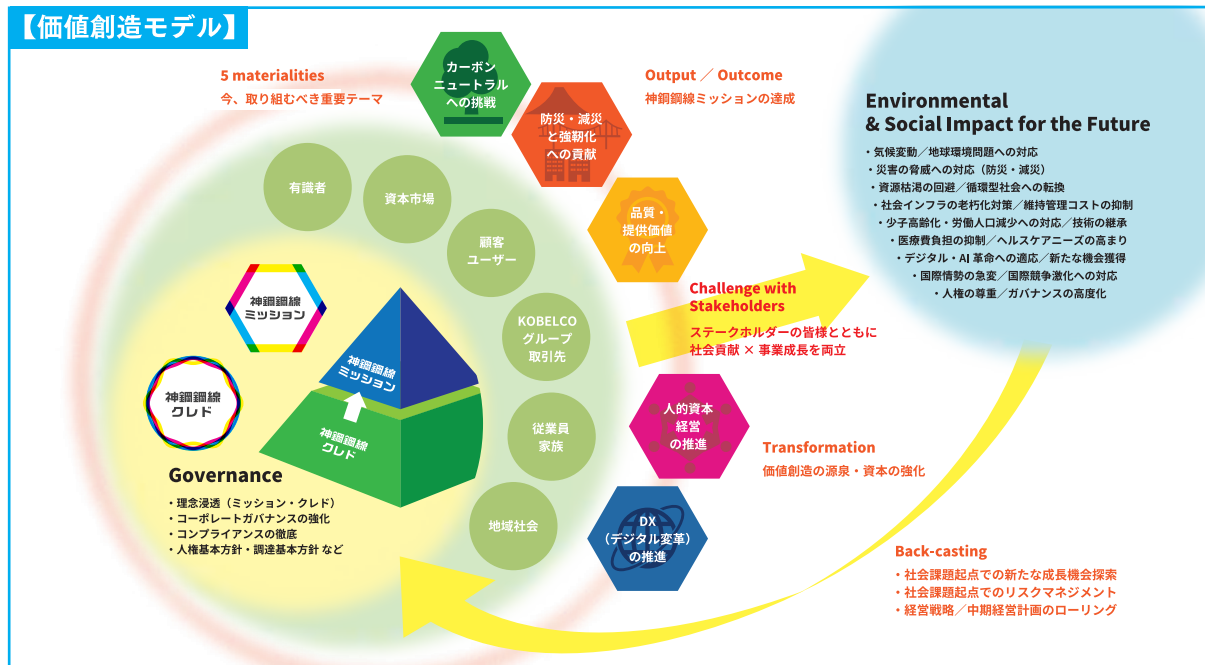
【価値創造モデル】

5 materialities
今、取り組むべき重要テーマ

カーボンニュートラルへの挑戦

防災・減災と強靭化への貢献

品質・提供価値の向上

人的資本経営の推進

DX（デジタル変革）の推進

Output ／ Outcome
神鋼鋼線ミッションの達成

Environmental & Social Impact for the Future
・気候変動／地球環境問題への対応
・災害の脅威への対応（防災・減災）
・資源枯渇の回避／循環型社会への転換
・社会インフラの老朽化対策／維持管理コストの抑制
・少子高齢化・労働人口減少への対応／技術の継承
・医療費負担の抑制／ヘルスケアニーズの高まり
・デジタル・AI 革命への適応／新たな機会獲得
・国際情勢の急変／国際競争激化への対応
・人権の尊重／ガバナンスの高度化

有識者
資本市場
顧客ユーザー
KOBELCOグループ取引先
従業員家族
地域社会

Challenge with Stakeholders
ステークホルダーの皆様とともに社会貢献 × 事業成長を両立

Transformation
価値創造の源泉・資本の強化

神鋼鋼線ミッション
神鋼鋼線クレド
神鋼鋼線ミッション
神鋼鋼線クレド

Governance
・理念浸透（ミッション・クレド）
・コーポレートガバナンスの強化
・コンプライアンスの徹底
・人権基本方針・調達基本方針 など

Back-casting
・社会課題起点での新たな成長機会探索
・社会課題起点でのリスクマネジメント
・経営戦略／中期経営計画のローリング